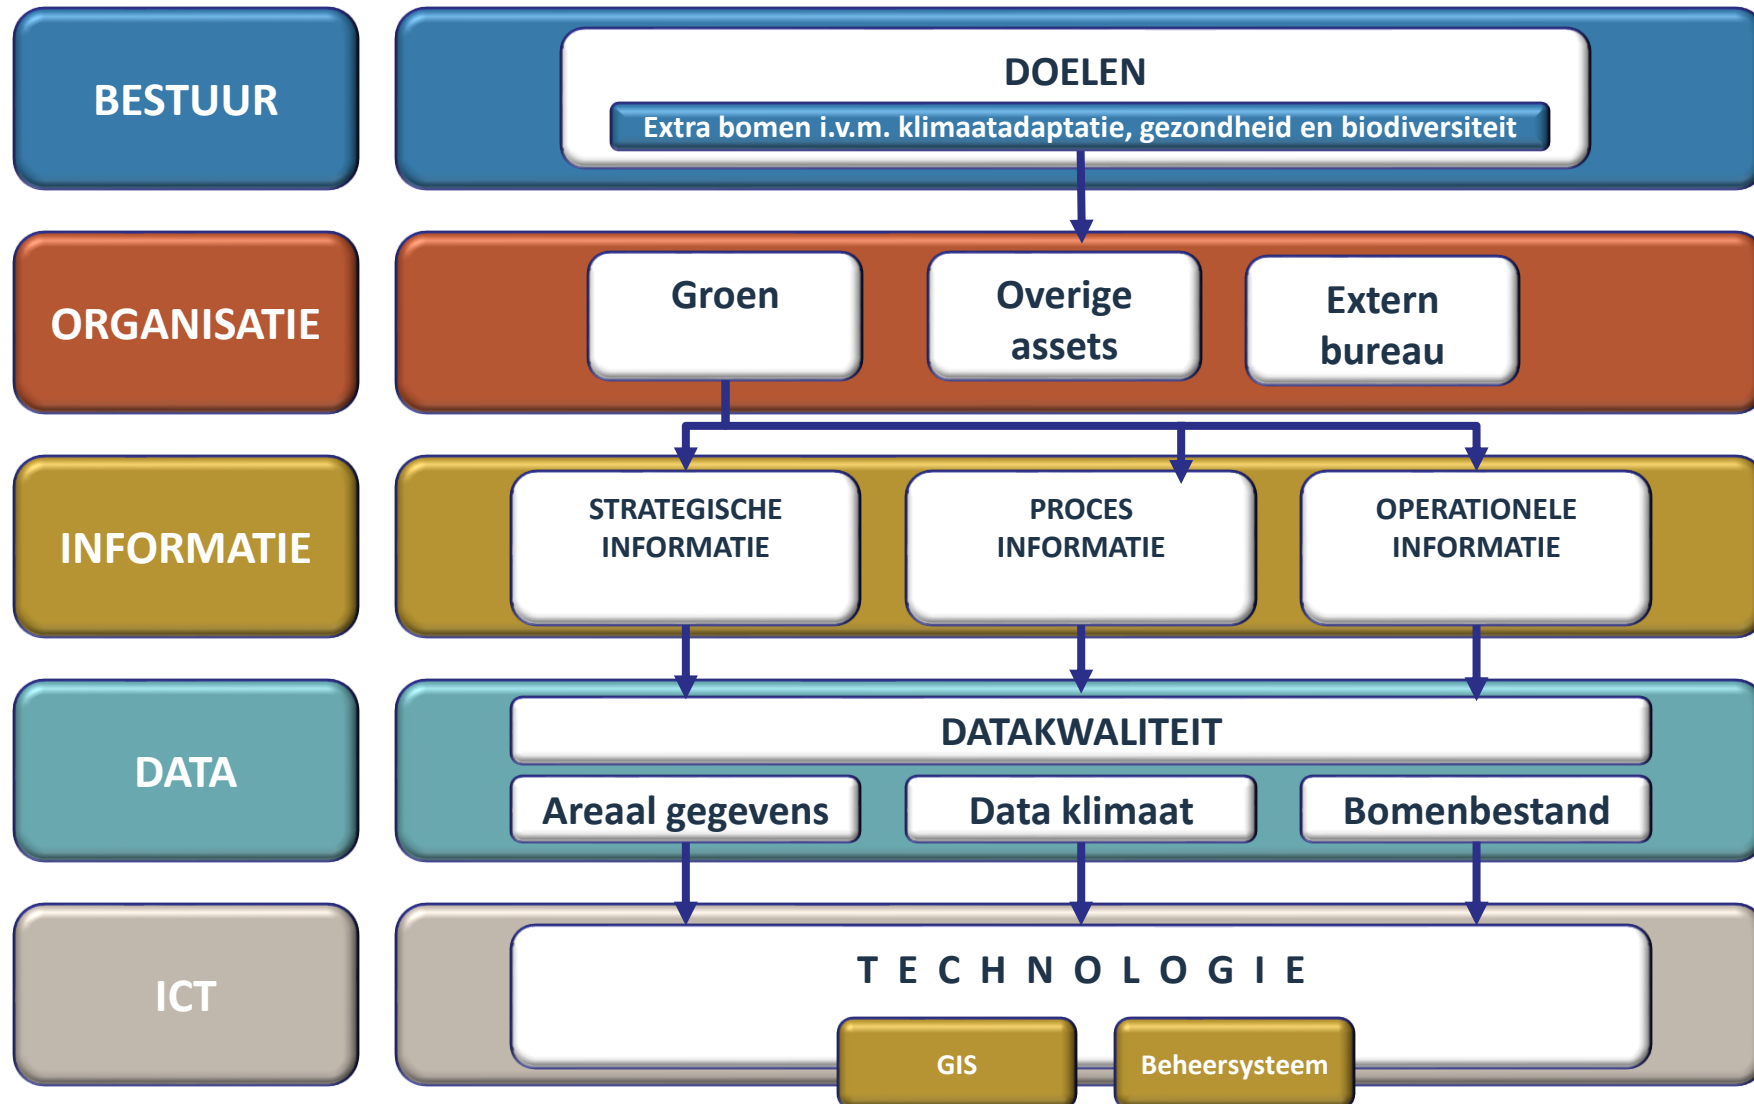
BESTUUR

DOELEN

Extra bomen i.v.m. klimaatadaptatie, gezondheid en biodiversiteit

ORGANISATIE

Groen

Overige assets

Extern bureau

INFORMATIE

STRATEGISCHE INFORMATIE

PROCES INFORMATIE

OPERATIONELE INFORMATIE

DATA

DATAKWALITEIT

Areaal gegevens

Data klimaat

Bomenbestand

ICT

T E C H N O L O G I E

GIS

Beheersysteem